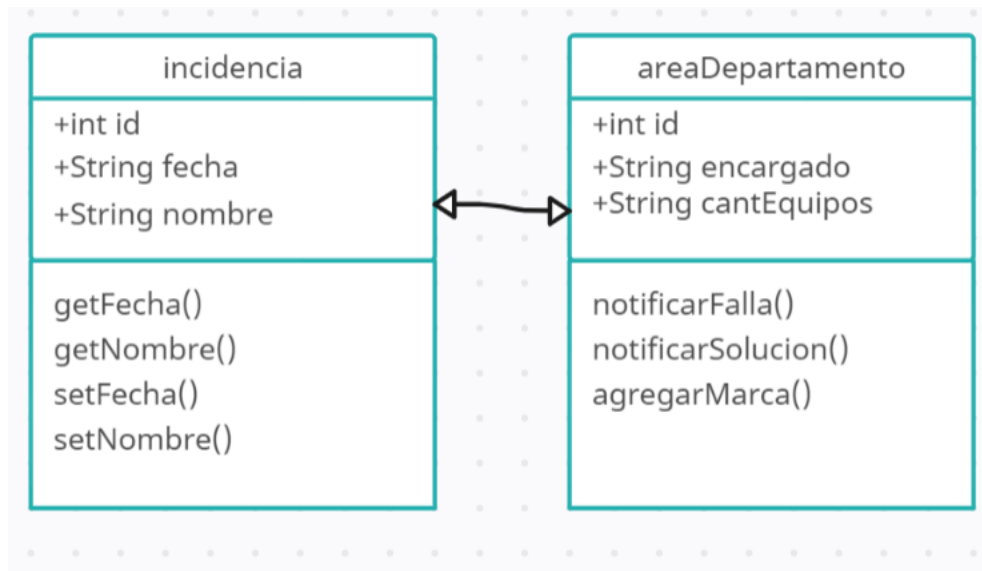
incidencia

+int id
+String fecha
+String nombre

getFecha()
getNombre()
setFecha()
setNombre()

areaDepartamento

+int id
+String encargado
+String cantEquipos

notificarFalla()
notificarSolucion()
agregarMarca()